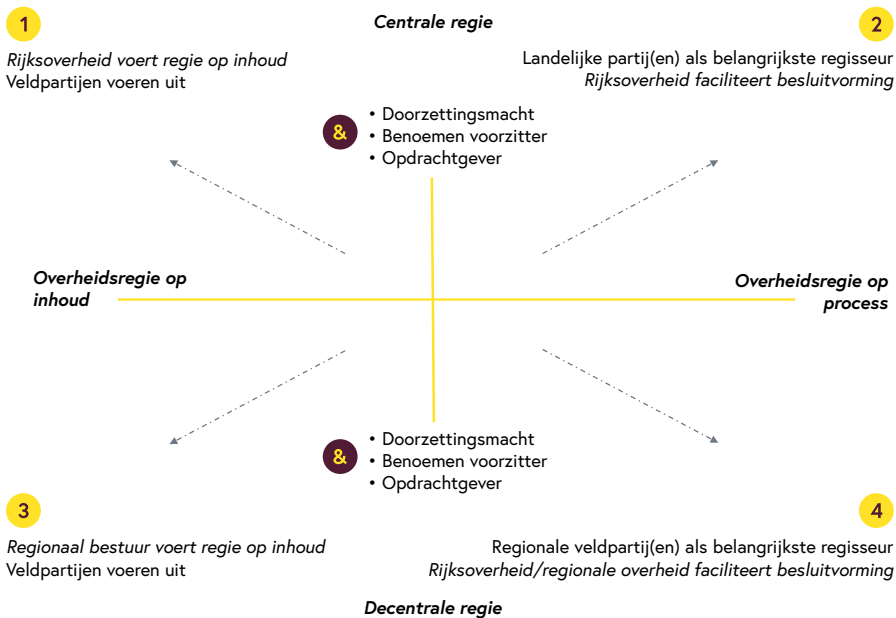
1

Rijksoverheid voert regie op inhoud
Veldpartijen voeren uit

Centrale regie

2

Landelijke partij(en) als belangrijkste regisseur
Rijksoverheid faciliteert besluitvorming

&

• Doorzettingsmacht
• Benoemen voorzitter
• Opdrachtgever

Overheidsregie op inhoud

Overheidsregie op process

&

• Doorzettingsmacht
• Benoemen voorzitter
• Opdrachtgever

3

Regionaal bestuur voert regie op inhoud
Veldpartijen voeren uit

4

Regionale veldpartij(en) als belangrijkste regisseur
Rijksoverheid/regionale overheid faciliteert besluitvorming

Decentrale regie